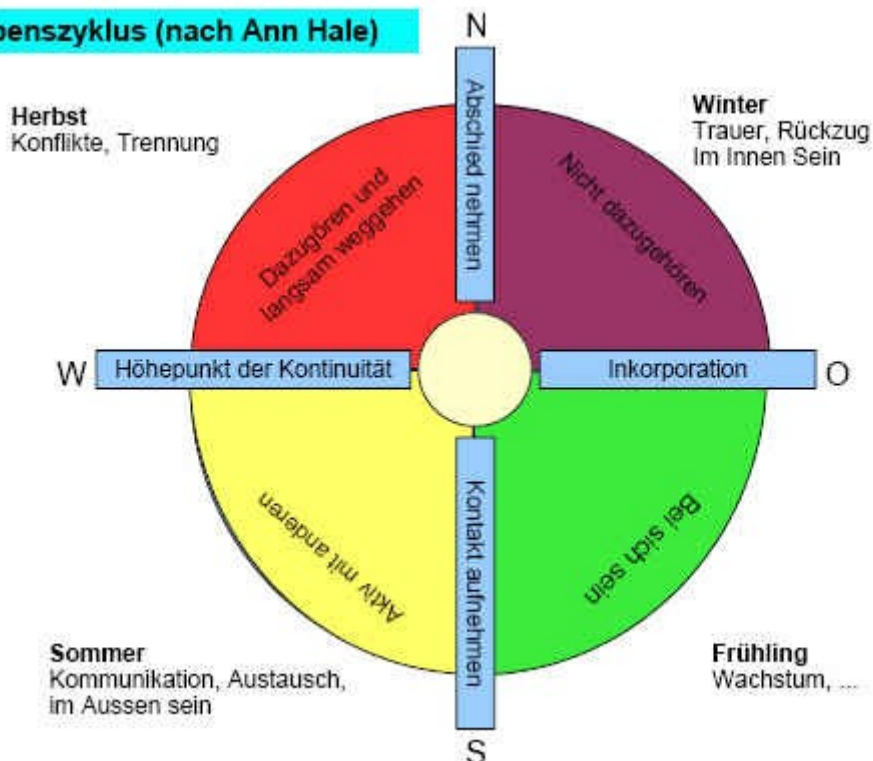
benszyklus (nach Ann Hale)

N

Herbst
Konflikte, Trennung

Abschied nehmen

Winter
Trauer, Rückzug
Im Innen Sein

Dazugören und langsam weggehen

Nicht dazugehören

W

Höhepunkt der Kontinuität

Inkorporation

O

Aktiv mit anderen

Kontakt aufnehmen

Bei sich sein

Sommer
Kommunikation, Austausch, im Aussen sein

Frühling
Wachstum, ...

S